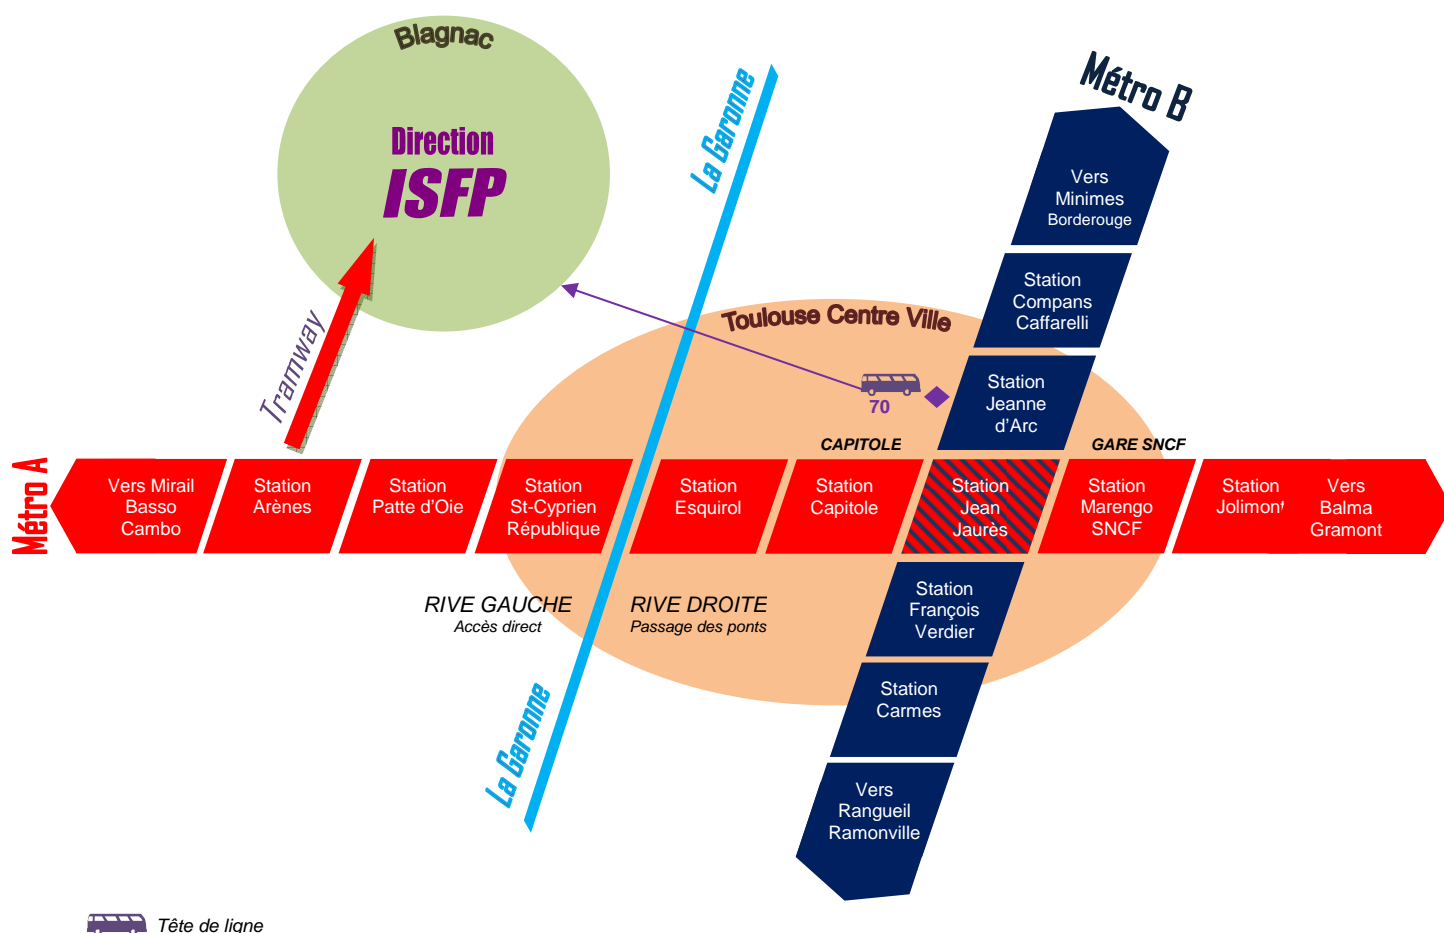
Blagnac

Direction
ISFP

Tramway

La Garonne

Métro B

Vers Minimes Borderouge

Station Compans Caffarelli

Toulouse Centre Ville

70

Station Jeanne d'Arc

CAPITOLE

GARE SNCF

Métro A

Vers Mirail Basso Cambo

Station Arènes

Station Patte d'Oie

Station St-Cyprien République

Station Esquirol

Station Capitole

Station Jean Jaurès

Station Marengo SNCF

Station Jolimont

Vers Balma Gramont

RIVE GAUCHE
Accès direct

RIVE DROITE
Passage des ponts

Station François Verdier

Station Carmes

Vers Rangueil Ramonville

La Garonne

Tête de ligne